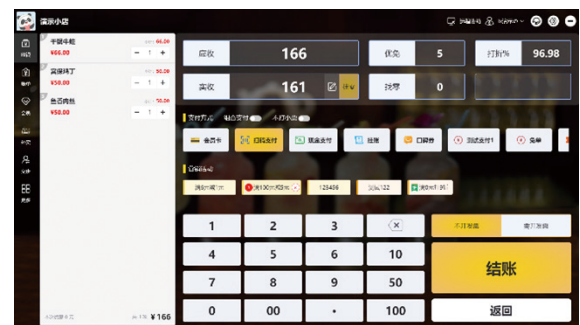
演示小店

干锅牛蛙
¥66.00
66.00
- 1 +

宫保鸡丁
¥50.00
50.00
- 1 +

鱼香肉丝
¥50.00
50.00
- 1 +

¥166

应收
166
优免
5
打折%
96.98

实收
161
找零
0

支付方式
会员卡
扫码支付
现金支付
挂账
扫码券
免单

1
2
3
4
5
6
10
7
8
9
50
0
00
.
100

结账
返回